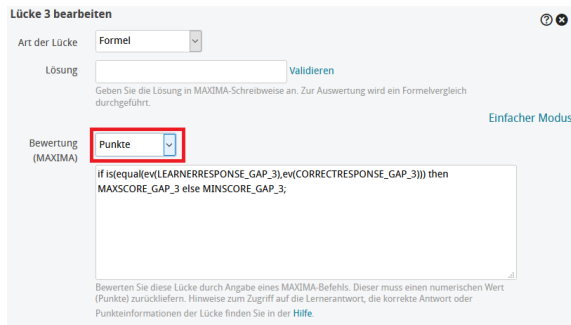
Lücke 3 bearbeiten

Art der Lücke
Formel

Lösung
Validieren
Geben Sie die Lösung in MAXIMA-Schreibweise an. Zur Auswertung wird ein Formelvergleich durchgeführt.

Einfacher Modus

Bewertung (MAXIMA)
Punkte

if is(equal(ev(LEARNERRESPONSE_GAP_3),ev(CORRECTRESPONSE_GAP_3))) then MAXSCORE_GAP_3 else MINSCORE_GAP_3;

Bewerten Sie diese Lücke durch Angabe eines MAXIMA-Befehls. Dieser muss einen numerischen Wert (Punkte) zurückliefern. Hinweise zum Zugriff auf die Lernerantwort, die korrekte Antwort oder Punkteinformationen der Lücke finden Sie in der Hilfe.